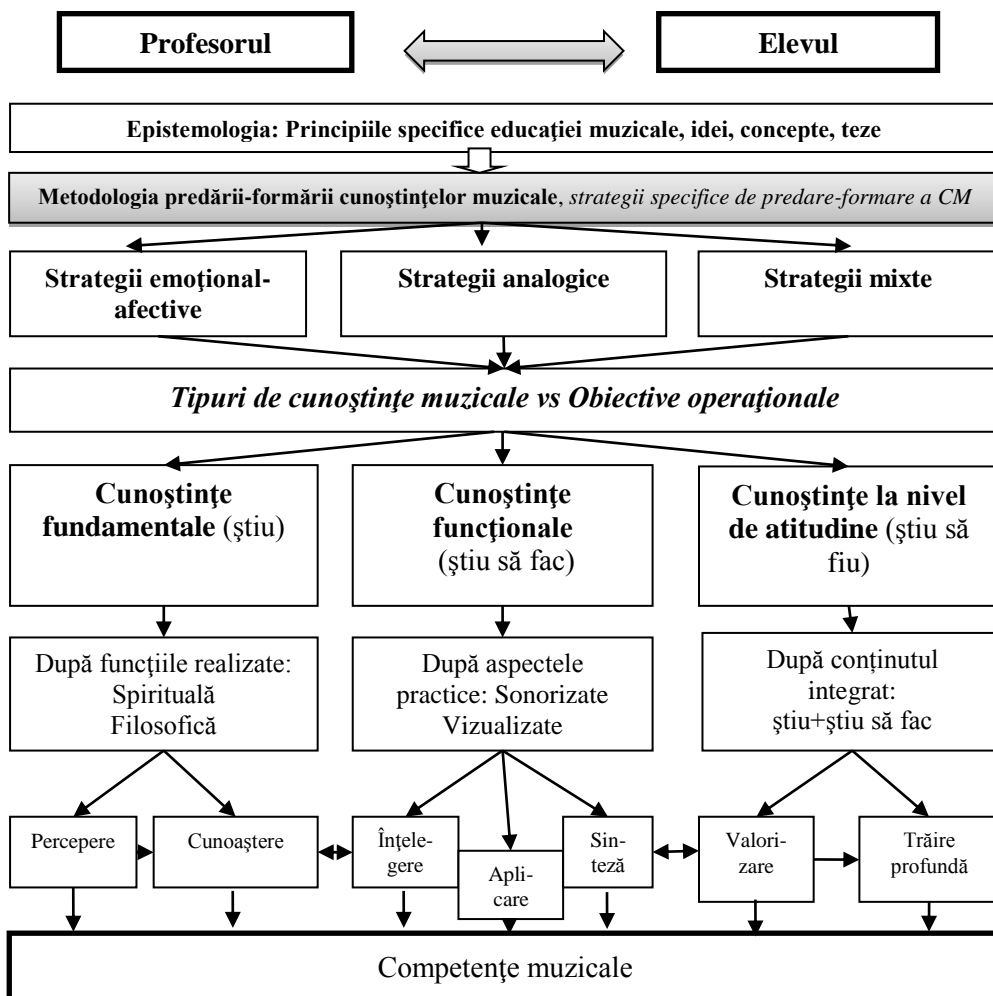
Profesorul

Elevul

Epistemologia: Principiile specifice educaţiei muzicale, idei, concepte, teze

Metodologia predării-formării cunoştinţelor muzicale, strategii specifice de predare-formare a CM

Strategii emoţional-afective

Strategii analogice

Strategii mixte

Tipuri de cunoştinţe muzicale vs Obiective operaţionale

Cunoştinţe fundamentale (ştiu)

Cunoştinţe funcţionale (ştiu să fac)

Cunoştinţe la nivel de atitudine (ştiu să fiu)

După funcţiile realizate: Spirituală Filosofică

După aspectele practice: Sonorizate Vizualizate

După conţinutul integrat: ştiu+ştiu să fac

Percepere

Cunoaştere

Înţelegere

Aplicare

Sinteză

Valorizare

Trăire profundă

Competenţe muzicale